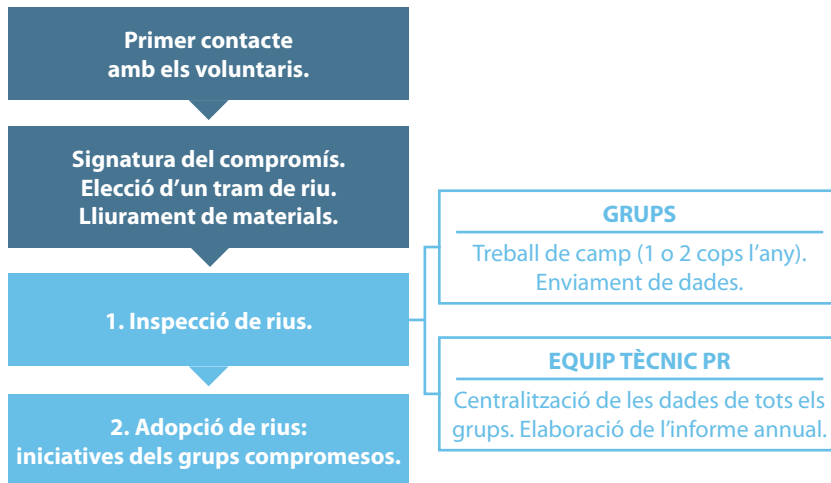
Primer contacte amb els voluntaris.

Signatura del compromís.
Elecció d'un tram de riu.
Lliurament de materials.

1. Inspecció de rius.

2. Adopció de rius: iniciatives dels grups compromesos.

GRUPS
Treball de camp (1 o 2 cops l'any). Enviament de dades.

EQUIP TÈCNIC PR
Centralització de les dades de tots els grups. Elaboració de l'informe annual.